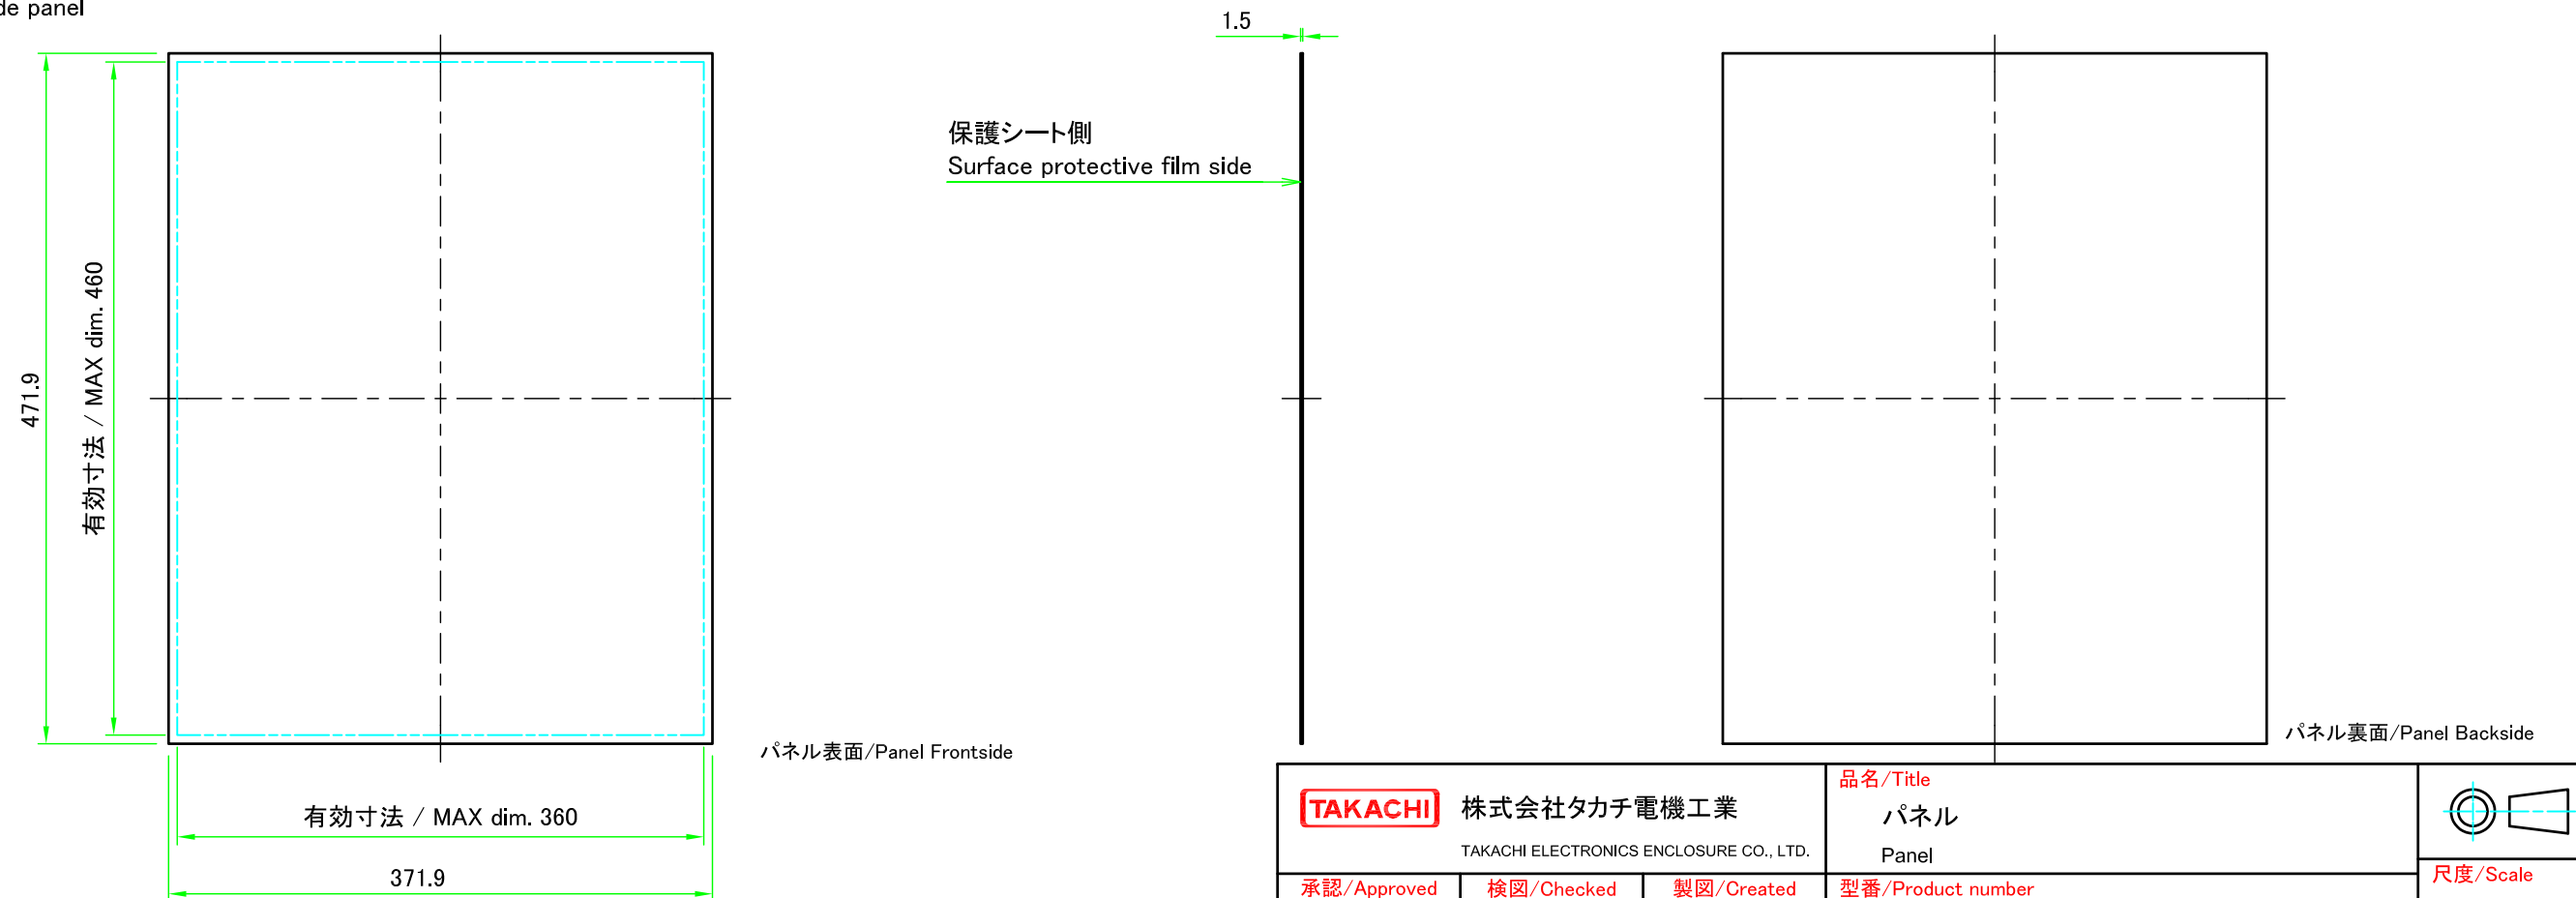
de panel

1.5

保護シート側
Surface protective film side

471.9

有効寸法 / MAX dim. 460

パネル表面/Panel Frontside

パネル裏面/Panel Backside

有効寸法 / MAX dim. 360

371.9

TAKACHI 株式会社タカチ電機工業
TAKACHI ELECTRONICS ENCLOSURE CO., LTD.

品名/Title
パネル
Panel

尺度/Scale

承認/Approved | 検図/Checked | 製図/Created | 型番/Product number